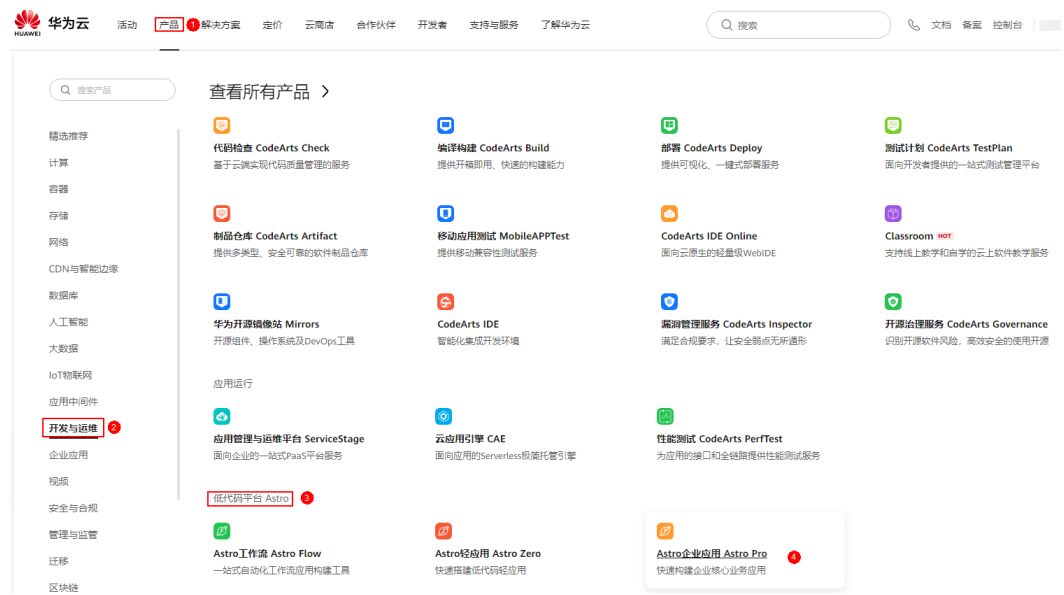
HUAWEI 华为云 活动 产品 1 解决方案 定价 云商店 合作伙伴 开发者 支持与服务 了解华为云

搜索

文档 备案 控制台

搜索产品

精选推荐
计算
容器
存储
网络
CDN与智能边缘
数据库
人工智能
大数据
IoT物联网
应用中间件
开发与运维 2
企业应用
视频
安全与合规
管理与监管
迁移
区块链

查看所有产品 >

代码检查 CodeArts Check
基于云端实现代码质量管理的服务

编译构建 CodeArts Build
提供开箱即用、快速的构建能力

部署 CodeArts Deploy
提供可视化、一键式部署服务

测试计划 CodeArts TestPlan
面向开发者提供的一站式测试管理平台

制品仓库 CodeArts Artifact
提供多类型、安全可靠的软件制品仓库

移动应用测试 MobileAPPTest
提供移动兼容性测试服务

CodeArts IDE Online
面向云原生的轻量级WebIDE

Classroom HOT
支持线上教学和自学的云上软件教学服务

华为开源镜像站 Mirrors
开源组件、操作系统及DevOps工具

CodeArts IDE
智能化集成开发环境

漏洞管理服务 CodeArts Inspector
满足合规要求，让安全弱点无所遁形

开源治理服务 CodeArts Governance
识别开源软件风险，高效安全的使用开源

应用运行

应用管理与运维平台 ServiceStage
面向企业的一站式PaaS平台服务

云应用引擎 CAE
面向应用的Serverless极简托管引擎

性能测试 CodeArts PerfTest
为应用的接口和全链路提供性能测试服务

低代码平台 Astro 3

Astro工作流 Astro Flow
一站式自动化工作流应用构建工具

Astro轻应用 Astro Zero
快速搭建低代码轻应用

Astro企业应用 Astro Pro 4
快速构建企业核心业务应用